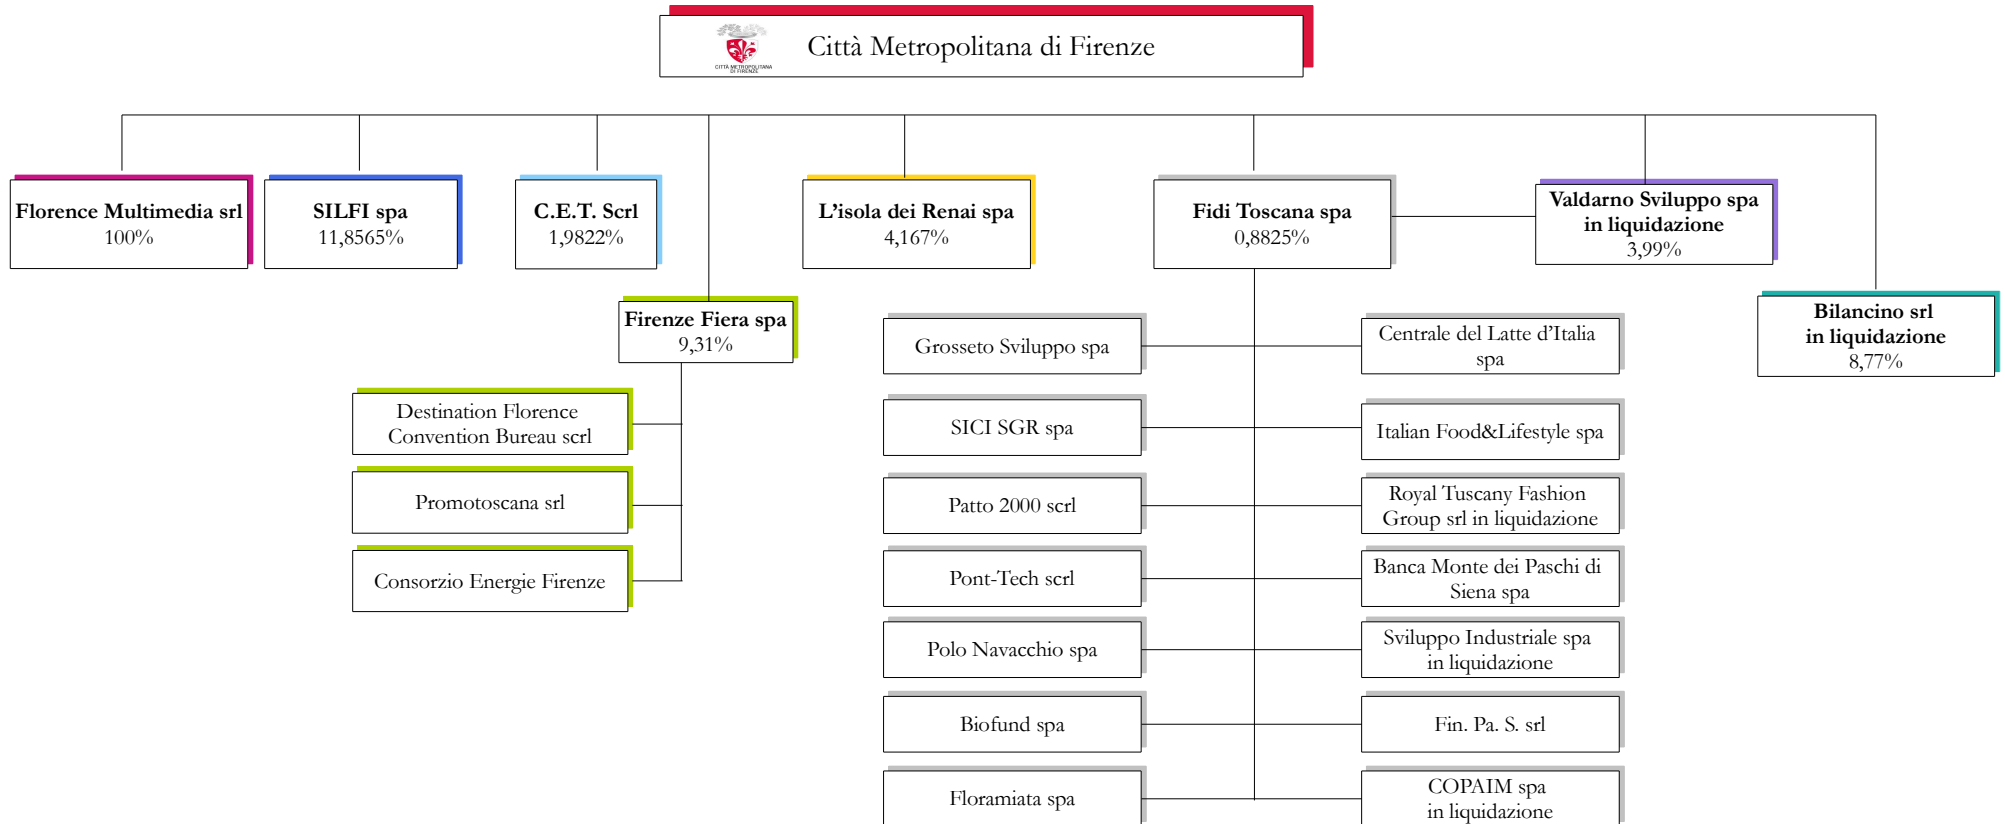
CITTÀ METROPOLITANA DI FIRENZE

Città Metropolitana di Firenze

**Florence Multimedia srl**
100%

**SILFI spa**
11,8565%

**C.E.T. Scrl**
1,9822%

**L'isola dei Renai spa**
4,167%

**Fidi Toscana spa**
0,8825%

**Valdarno Sviluppo spa in liquidazione**
3,99%

**Bilancino srl in liquidazione**
8,77%

**Firenze Fiera spa**
9,31%

Destination Florence Convention Bureau scrl

Promotoscana srl

Consorzio Energie Firenze

Grosseto Sviluppo spa

Centrale del Latte d'Italia spa

SICI SGR spa

Italian Food&Lifestyle spa

Patto 2000 scrl

Royal Tuscany Fashion Group srl in liquidazione

Pont-Tech scrl

Banca Monte dei Paschi di Siena spa

Polo Navacchio spa

Sviluppo Industriale spa in liquidazione

Biofund spa

Fin. Pa. S. srl

Floramiata spa

COPAIM spa in liquidazione